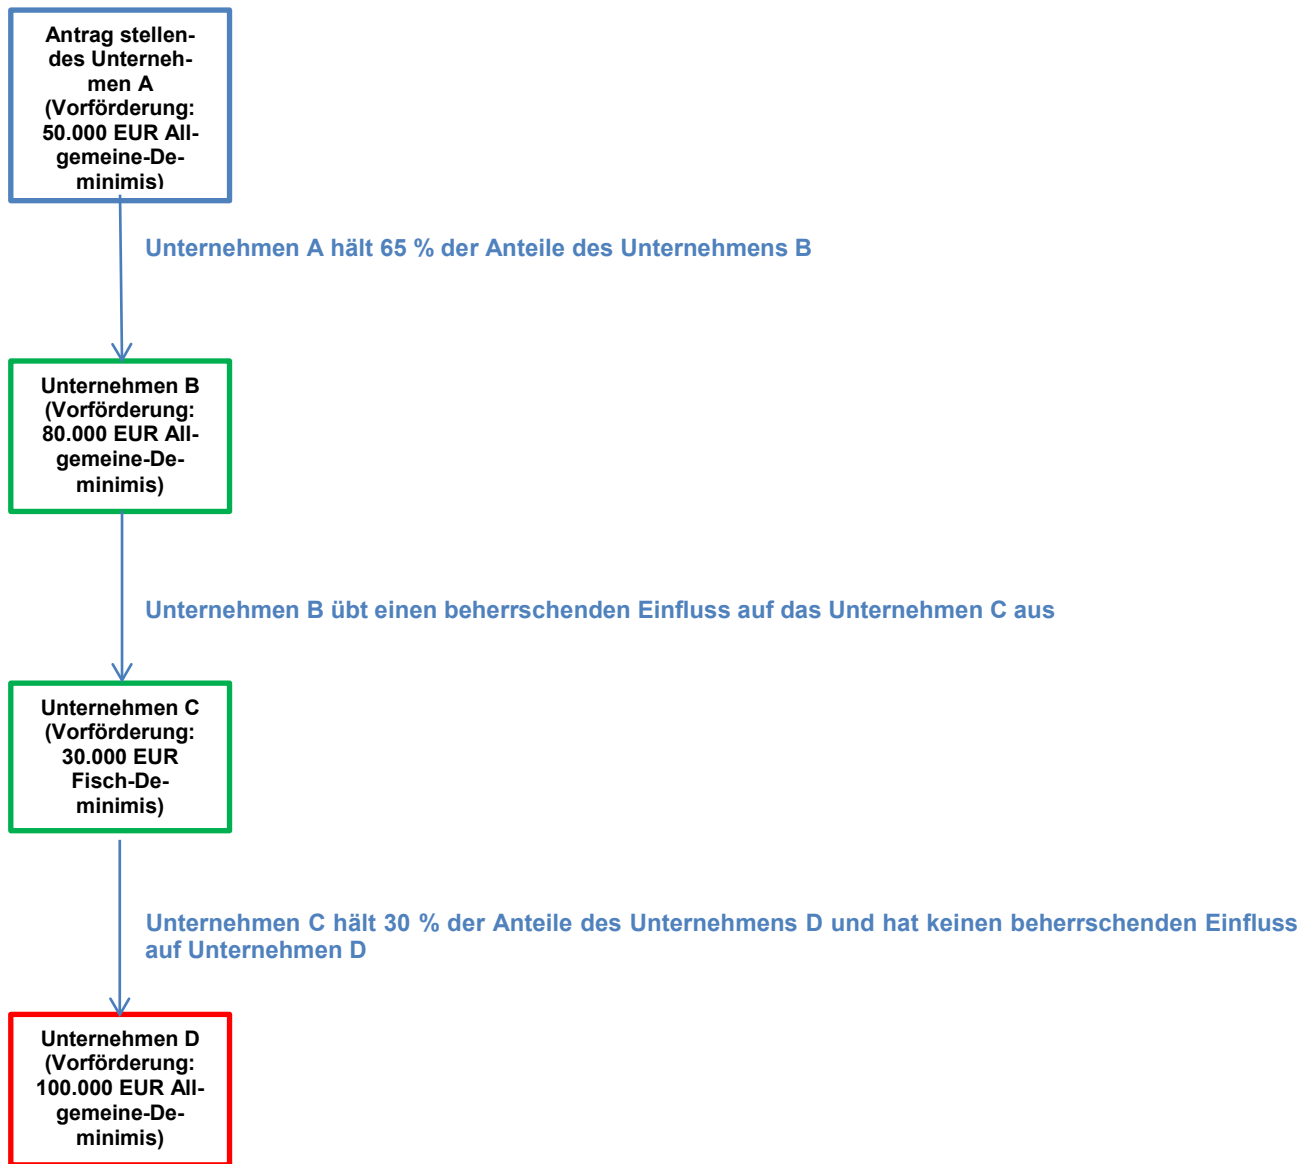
Antrag stellendes Unternehmen A (Vorförderung: 50.000 EUR Allgemeine-Deminimis)

Unternehmen A hält 65 % der Anteile des Unternehmens B

Unternehmen B (Vorförderung: 80.000 EUR Allgemeine-Deminimis)

Unternehmen B übt einen beherrschenden Einfluss auf das Unternehmen C aus

Unternehmen C (Vorförderung: 30.000 EUR Fisch-Deminimis)

Unternehmen C hält 30 % der Anteile des Unternehmens D und hat keinen beherrschenden Einfluss auf Unternehmen D

Unternehmen D (Vorförderung: 100.000 EUR Allgemeine-Deminimis)